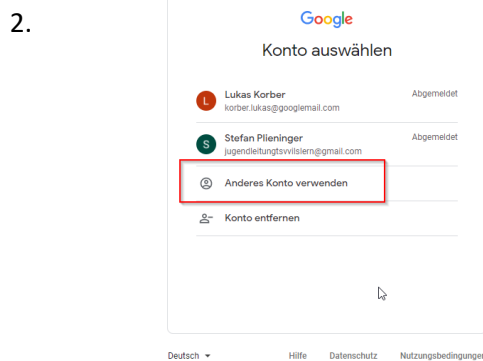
2.

Google

Konto auswählen

L Lukas Korber
korber.lukas@googlemail.com
Abgemeldet

S Stefan Plieninger
jugendleitungsvilslern@gmail.com
Abgemeldet

Anderes Konto verwenden

Konto entfernen

Deutsch ▾ Hilfe Datenschutz Nutzungsbedingungen